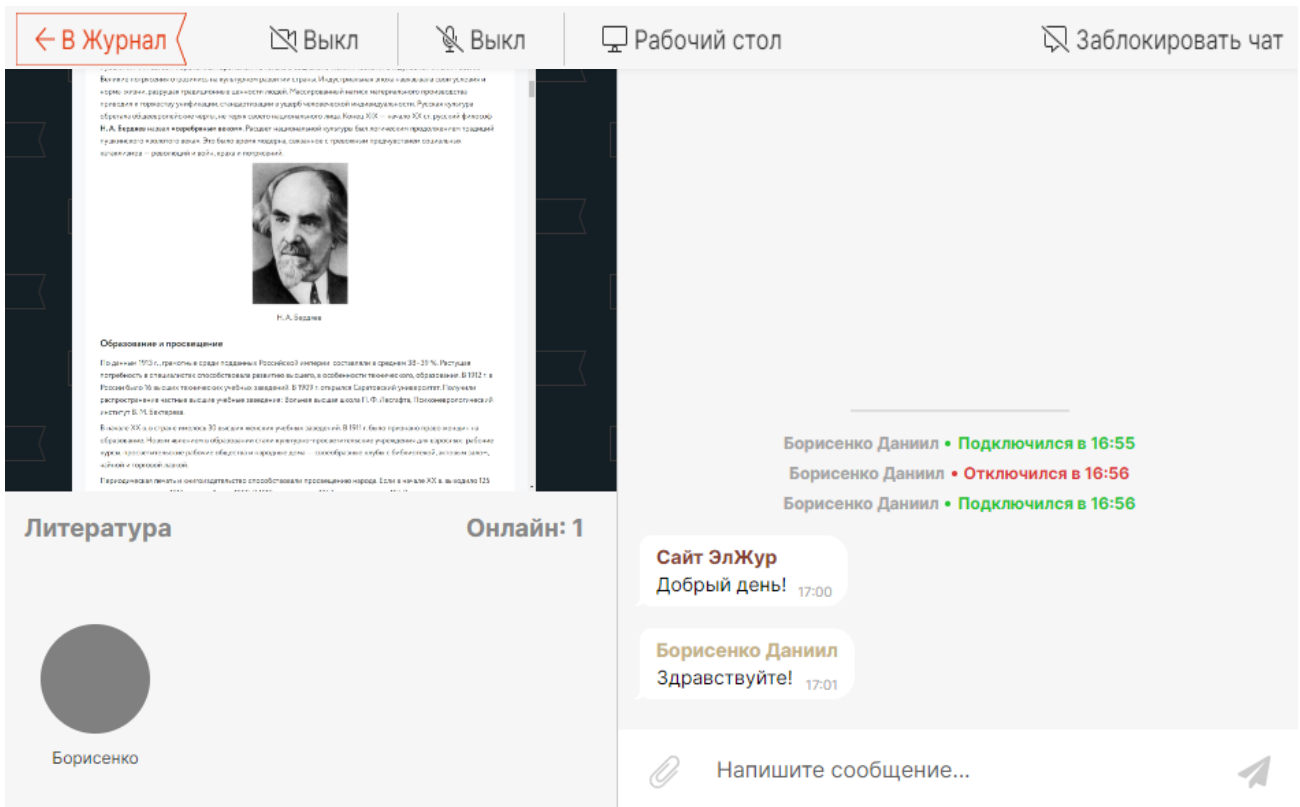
← В Журнал Выкл Выкл Рабочий стол Заблокировать чат

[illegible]

Н. А. Бердяев

Образование и просвещение

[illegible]

Литература Онлайн: 1

Борисенко

Борисенко Даниил • Подключился в 16:55
Борисенко Даниил • Отключился в 16:56
Борисенко Даниил • Подключился в 16:56

Сайт ЭлЖур
Добрый день! 17:00

Борисенко Даниил
Здравствуйте! 17:01

Напишите сообщение...